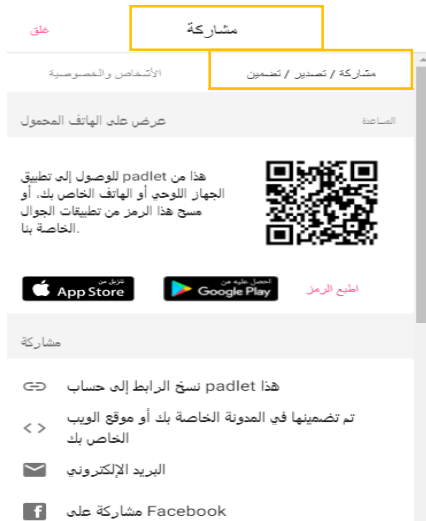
مشاركة

غلق

مشاركة / تصدير / تضمين

الأشخاص والخصوصية

عرض على الهاتف المحمول

المساعدة

هذا padlet من للوصول إلى تطبيق الجهاز اللوحي أو الهاتف الخاص بك، أو مسح هذا الرمز من تطبيقات الجوال الخاصة بنا.

اطبع الرمز

احصل عليه من Google Play

تنزيل من App Store

مشاركة

هذا padlet نسخ الرابط إلى حساب

تم تضمينها في المدونة الخاصة بك أو موقع الويب الخاص بك

البريد الإلكتروني

مشاركة على Facebook